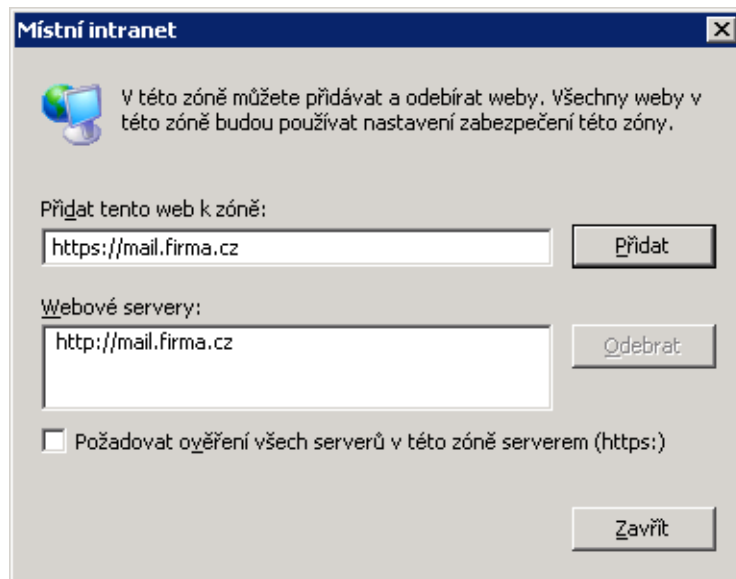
Místní intranet

V této zóně můžete přidávat a odebírat weby. Všechny weby v této zóně budou používat nastavení zabezpečení této zóny.

Přidat tento web k zóně:

https://mail.firma.cz

Přidat

Webové servery:

http://mail.firma.cz

Odebrat

Požadovat ověření všech serverů v této zóně serverem (https:)

Zavřít